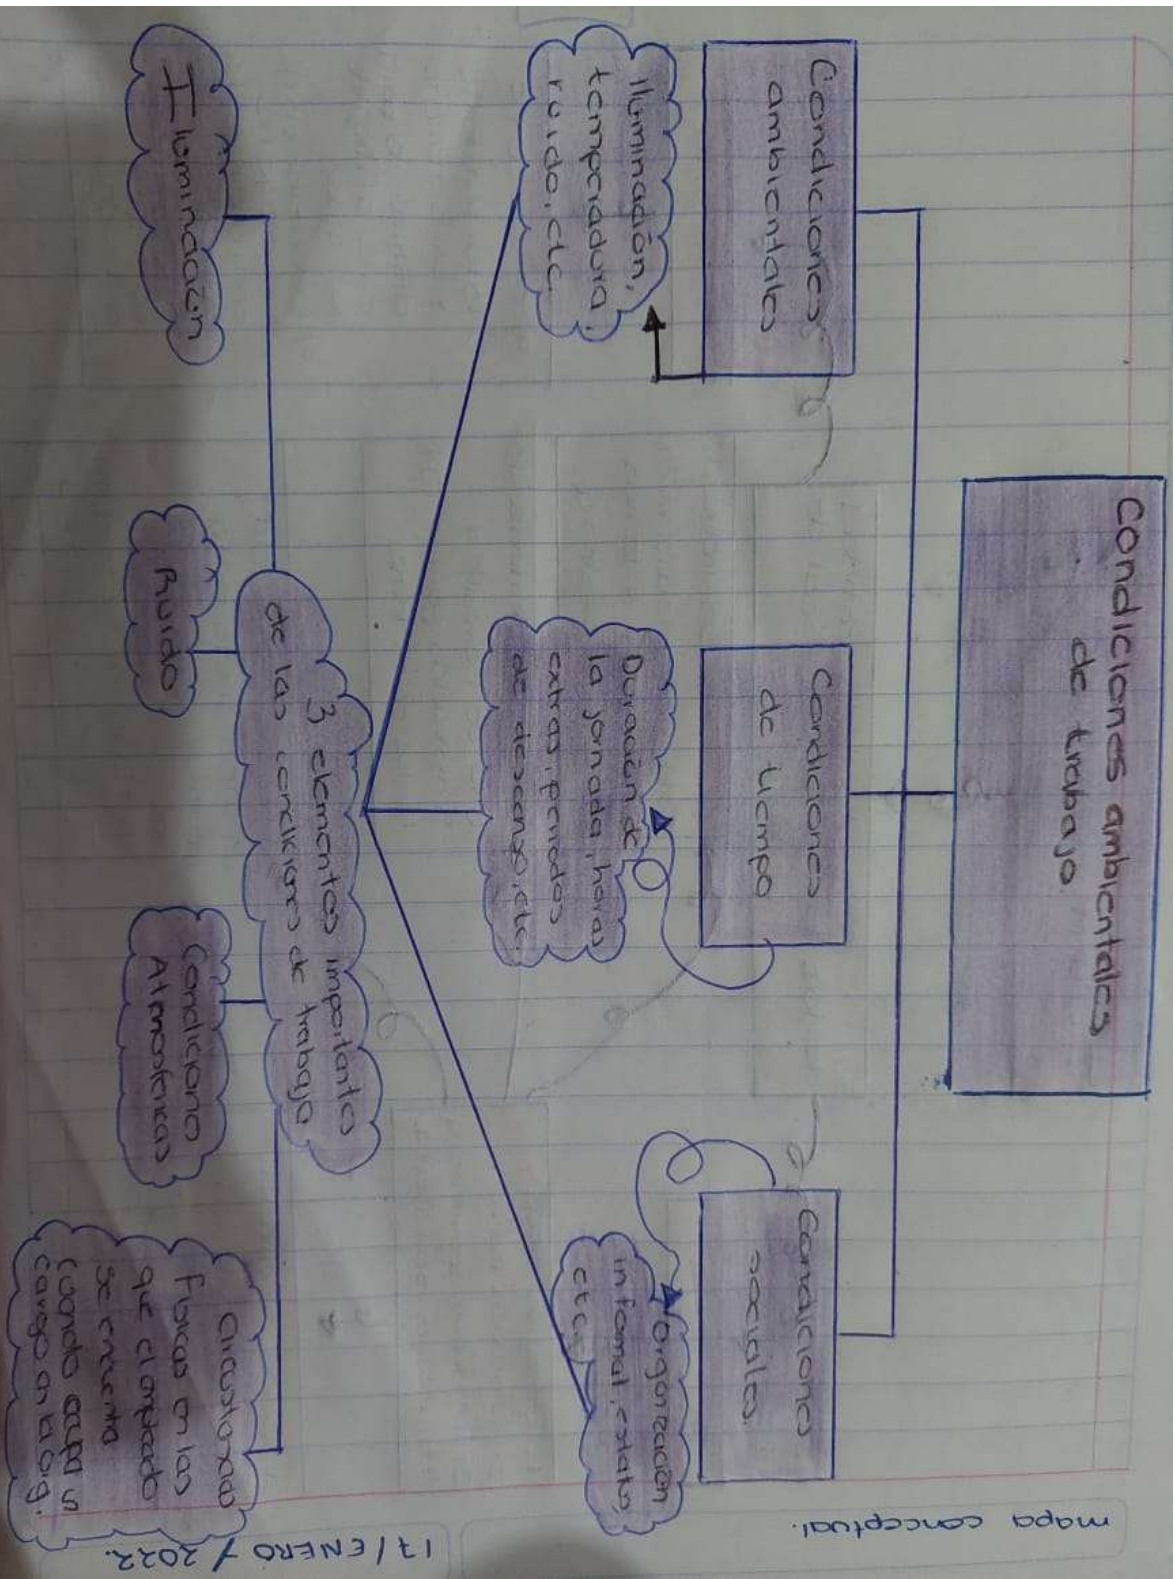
mapa conceptual.

17/ENERO/2022.

Condiciones ambientales de trabajo

Condiciones ambientales

Iluminación, temperatura, ruido, etc.

Condiciones de tiempo

Duración de la jornada, horas extras, periodos de descanso, etc.

Condiciones sociales

Organización informal, estatus, etc.

3 elementos importantes de las condiciones de trabajo

Iluminación

Ruido

Condiciones Atmosféricas

Circunstancias Físicas en las que el empleado se encuentra cuando ocupa un cargo en la org.